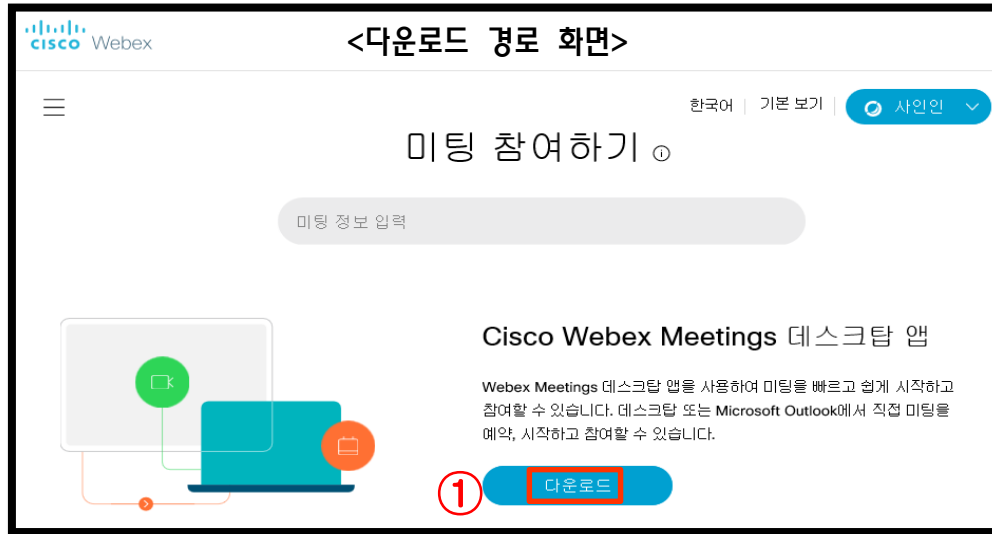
cisco Webex

<다운로드 경로 화면>

한국어 | 기본 보기 | 사인인

미팅 참여하기

미팅 정보 입력

Cisco Webex Meetings 데스크탑 앱

Webex Meetings 데스크탑 앱을 사용하여 미팅을 빠르고 쉽게 시작하고 참여할 수 있습니다. 데스크탑 또는 Microsoft Outlook에서 직접 미팅을 예약, 시작하고 참여할 수 있습니다.

①

다운로드